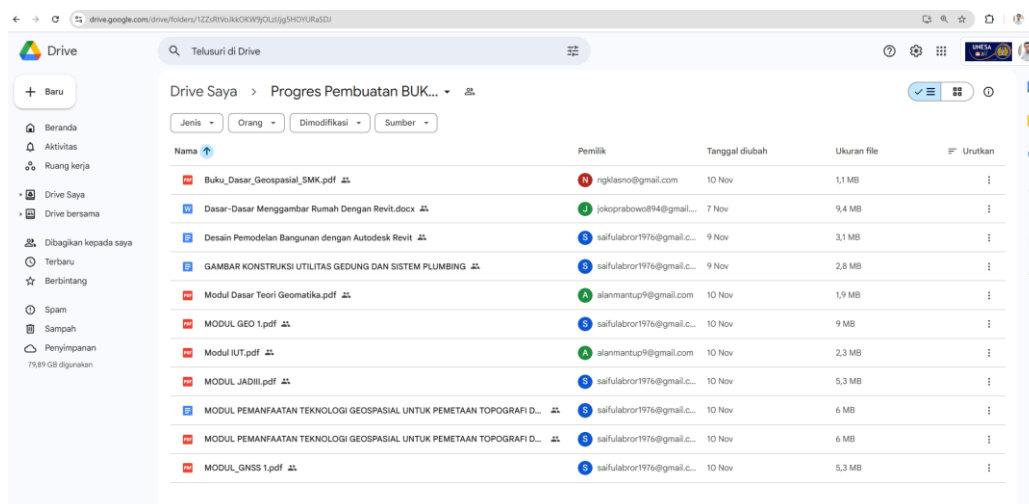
drive.google.com/drive/folders/1ZZsRtVoJkkOKW9jOLzIJjg5HOYURaSDI

Drive

Telusuri di Drive

UNESA

+ Baru

Beranda
Aktivitas
Ruang kerja

Drive Saya
Drive bersama

Dibagikan kepada saya
Terbaru
Berbintang

Spam
Sampah
Penyimpanan
79,89 GB digunakan

Drive Saya > Progres Pembuatan BUK...

Jenis ▾ Orang ▾ Dimodifikasi ▾ Sumber ▾

| Nama ↑ | Pemilik | Tanggal diubah | Ukuran file | Urutkan |
|---|---|---|---|---|
| Buku_Dasar_Geospasial_SMK.pdf | N ngklasno@gmail.com | 10 Nov | 1,1 MB | ⋮ |
| Dasar-Dasar Menggambar Rumah Dengan Revit.docx | J jokoprabowo894@gmail.... | 7 Nov | 9,4 MB | ⋮ |
| Desain Pemodelan Bangunan dengan Autodesk Revit | S saifulabror1976@gmail.c... | 9 Nov | 3,1 MB | ⋮ |
| GAMBAR KONSTRUKSI UTILITAS GEDUNG DAN SISTEM PLUMBING | S saifulabror1976@gmail.c... | 9 Nov | 2,8 MB | ⋮ |
| Modul Dasar Teori Geomatika.pdf | A alanmantup9@gmail.com | 10 Nov | 1,9 MB | ⋮ |
| MODUL GEO 1.pdf | S saifulabror1976@gmail.c... | 10 Nov | 9 MB | ⋮ |
| Modul IUT.pdf | A alanmantup9@gmail.com | 10 Nov | 2,3 MB | ⋮ |
| MODUL JADIII.pdf | S saifulabror1976@gmail.c... | 10 Nov | 5,3 MB | ⋮ |
| MODUL PEMANFAATAN TEKNOLOGI GEOSPASIAL UNTUK PEMETAAN TOPOGRAFI D... | S saifulabror1976@gmail.c... | 10 Nov | 6 MB | ⋮ |
| MODUL PEMANFAATAN TEKNOLOGI GEOSPASIAL UNTUK PEMETAAN TOPOGRAFI D... | S saifulabror1976@gmail.c... | 10 Nov | 6 MB | ⋮ |
| MODUL_GNSS 1.pdf | S saifulabror1976@gmail.c... | 10 Nov | 5,3 MB | ⋮ |